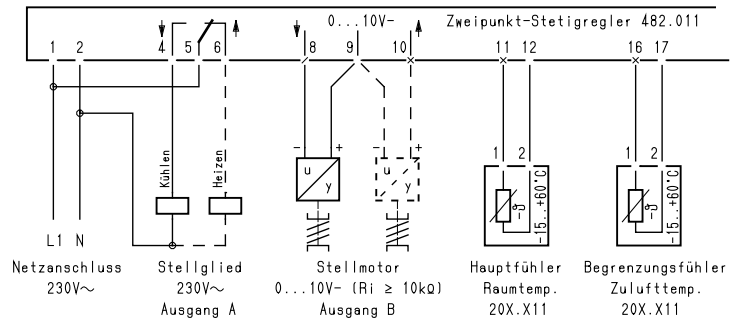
0...10V-

Zweipunkt-Stetigregler 482.011

1 2 4 5 6 8 9 10 11 12 16 17

Kühlen

Heizen

u
y

u
y

1 2

-15..+60°C

1 2

-15..+60°C

L1 N

Netzanschluss
230V~

Stellglied
230V~
Ausgang A

Stellmotor
0...10V- (Ri ≥ 10kΩ)
Ausgang B

Hauptfühler
Raumtemp.
20X.X11

Begrenzungsfühler
Zulufttemp.
20X.X11